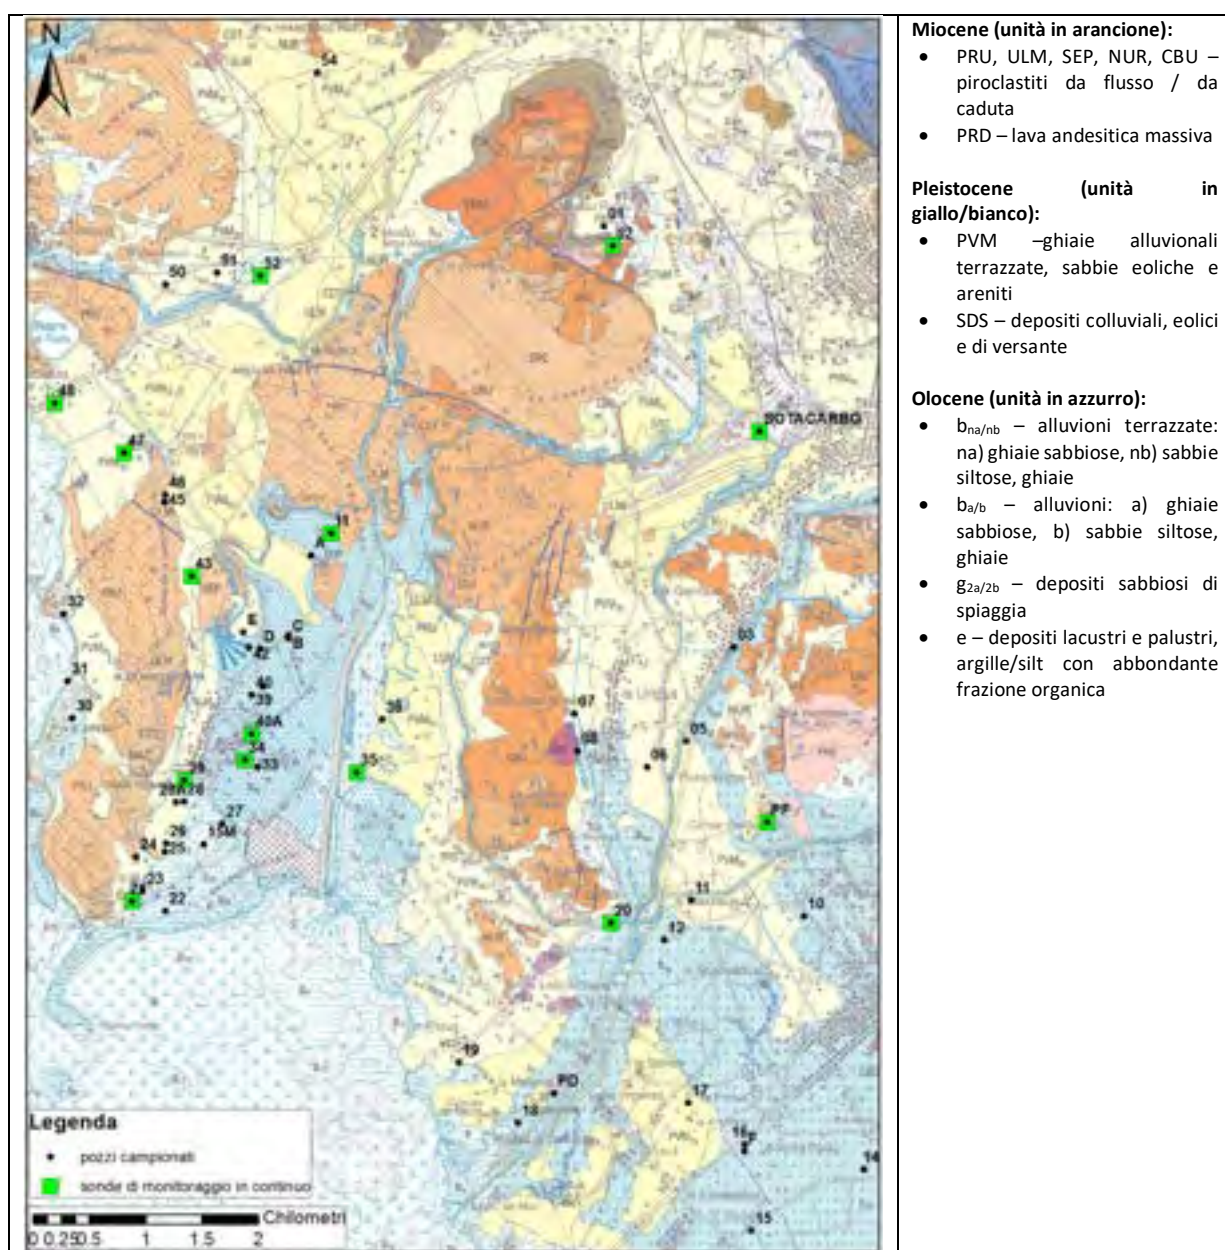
N

54

01
02

50 51 52

48

SOTACARBO

47

46
45

41
A

43

32

E
D C
42 B

31

40
39

30

38

40A
34 33

07
08

05

06

35

29
28A76

27
26 15M
24 25

PF

23
22

11
10

20
12

19

PD

18

17

16F

14

15

Legenda
pozzi campionati
sonde di monitoraggio in continuo

Chilometri
0 0.25 0.5 1 1.5 2

**Miocene (unità in arancione):**
- PRU, ULM, SEP, NUR, CBU – piroclastiti da flusso / da caduta
- PRD – lava andesitica massiva

**Pleistocene (unità in giallo/bianco):**
- PVM –ghiaie alluvionali terrazzate, sabbie eoliche e areniti
- SDS – depositi colluviali, eolici e di versante

**Olocene (unità in azzurro):**
- $b_{na/nb}$ – alluvioni terrazzate: na) ghiaie sabbiose, nb) sabbie siltose, ghiaie
- $b_{a/b}$ – alluvioni: a) ghiaie sabbiose, b) sabbie siltose, ghiaie
- $g_{2a/2b}$ – depositi sabbiosi di spiaggia
- e – depositi lacustri e palustri, argille/silt con abbondante frazione organica